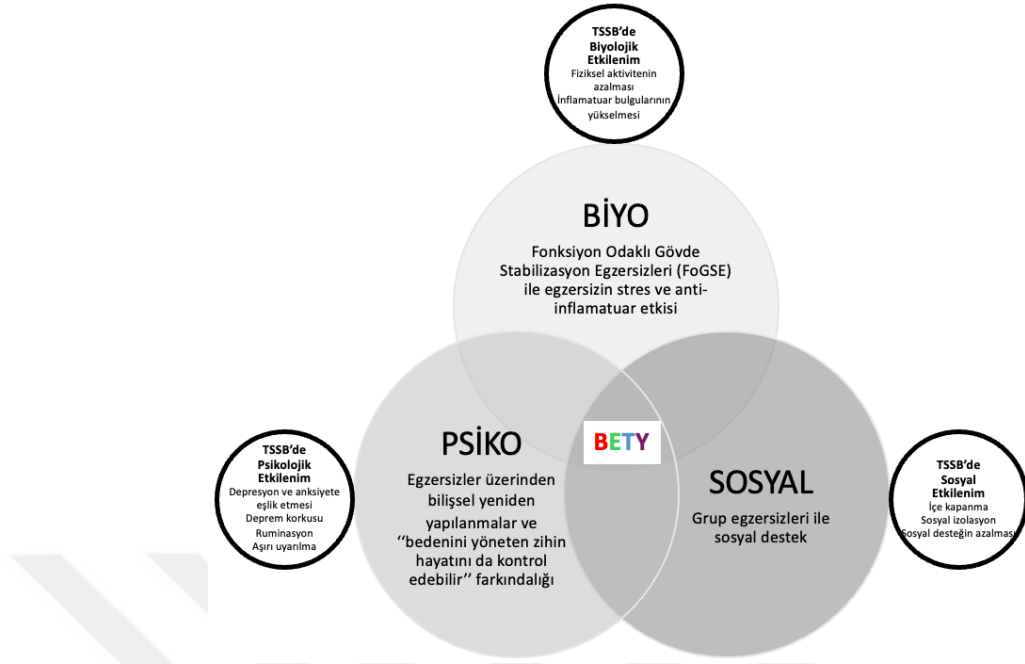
TSSB'de Biyolojik Etkilenim
Fiziksel aktivitenin azalması
İnflamatuar bulgularının yükselmesi

BİYO
Fonksiyon Odaklı Gövde Stabilizasyon Egzersizleri (FoGSE) ile egzersizin stres ve anti-inflamatuar etkisi

TSSB'de Psikolojik Etkilenim
Depresyon ve anksiyete eşlik etmesi
Deprem korkusu
Ruminasyon
Aşırı uyarılma

PSİKO
Egzersizler üzerinden bilişsel yeniden yapılanmalar ve ''bedenini yöneten zihin hayatını da kontrol edebilir'' farkındalığı

BETY

SOSYAL
Grup egzersizleri ile sosyal destek

TSSB'de Sosyal Etkilenim
İçe kapanma
Sosyal izolasyon
Sosyal desteğin azalması